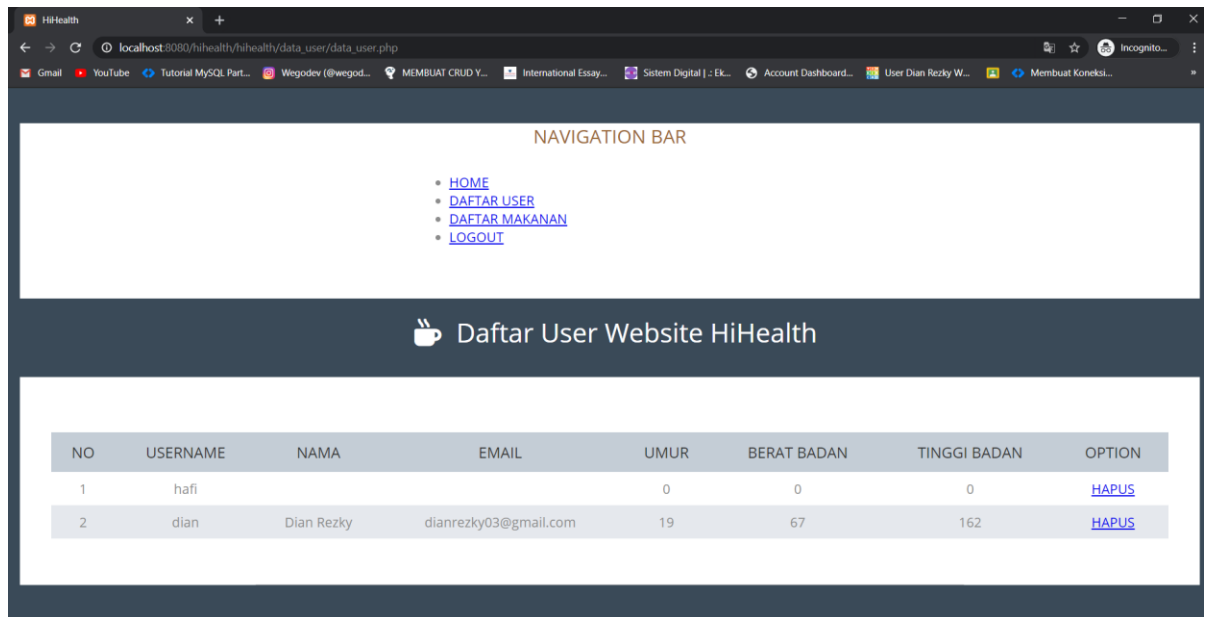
HiHealth
localhost:8080/hihealth/hihealth/data_user/data_user.php
Incognito...
Gmail YouTube Tutorial MySQL Part... Wegodev (@wegod... MEMBUAT CRUD Y... International Essay... Sistem Digital | .: Ek... Account Dashboard... User Dian Rezky W... Membuat Koneksi...

NAVIGATION BAR

- HOME
- DAFTAR USER
- DAFTAR MAKANAN
- LOGOUT

Daftar User Website HiHealth

| NO | USERNAME | NAMA | EMAIL | UMUR | BERAT BADAN | TINGGI BADAN | OPTION |
|---|---|---|---|---|---|---|---|
| 1 | hafi | | | 0 | 0 | 0 | HAPUS |
| 2 | dian | Dian Rezky | dianrezky03@gmail.com | 19 | 67 | 162 | HAPUS |